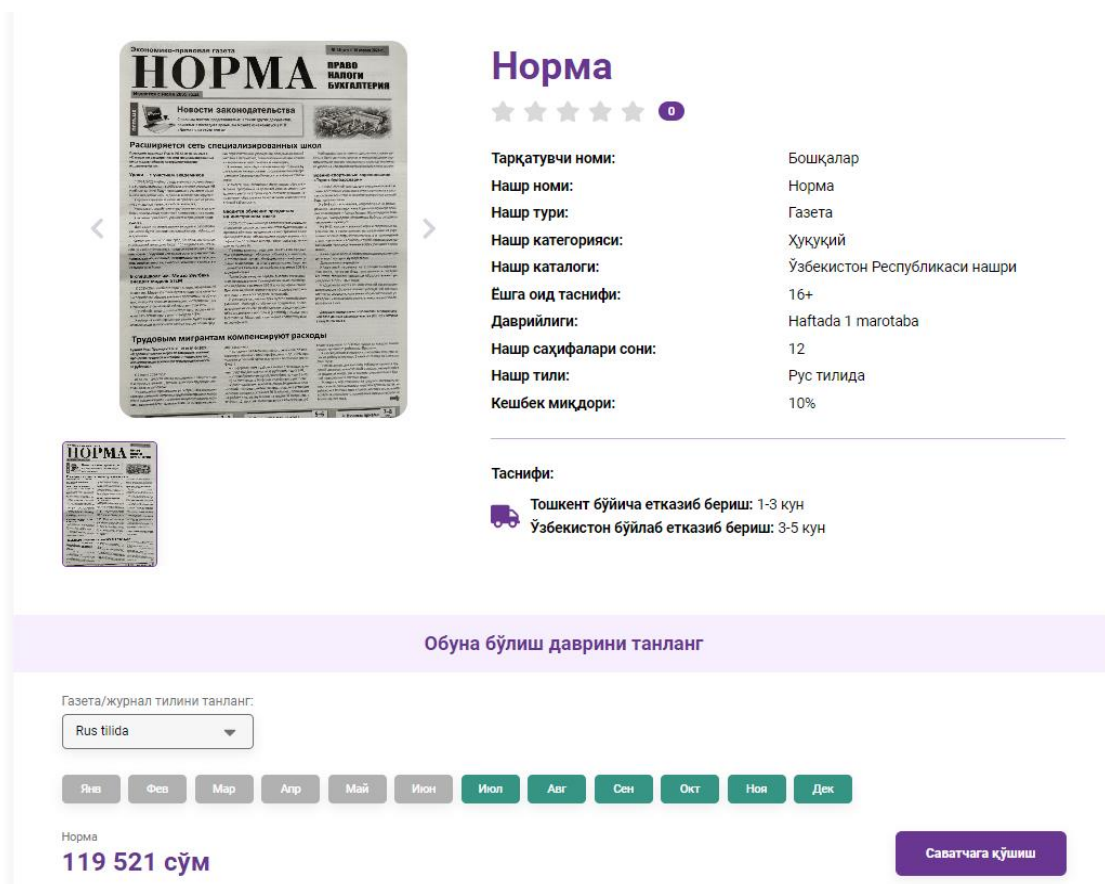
Экономико-правовая газета
НОРМА
ПРАВО
НАЛОГИ
БУХГАЛТЕРИЯ
Новости законодательства
Расширяется сеть специализированных школ
Трудовым мигрантам компенсируют расходы

Норма
0

| | |
|---|---|
| Тарқатувчи номи: | Бошқалар |
| Нашр номи: | Норма |
| Нашр тури: | Газета |
| Нашр категорияси: | Ҳуқуқий |
| Нашр каталоги: | Ўзбекистон Республикаси нашри |
| Ёшга оид таснифи: | 16+ |
| Даврийлиги: | Haftada 1 marotaba |
| Нашр саҳифалари сони: | 12 |
| Нашр тили: | Рус тилида |
| Кешбек миқдори: | 10% |

Таснифи:
Тошкент бўйича етказиб бериш: 1-3 кун
Ўзбекистон бўйлаб етказиб бериш: 3-5 кун

Обуна бўлиш даврини танланг

Газета/журнал тилини танланг:
Rus tilida

Янв Фев Мар Апр Май Июн Июл Авг Сен Окт Ноя Дек

Норма
119 521 сўм

Саватчага қўшиш